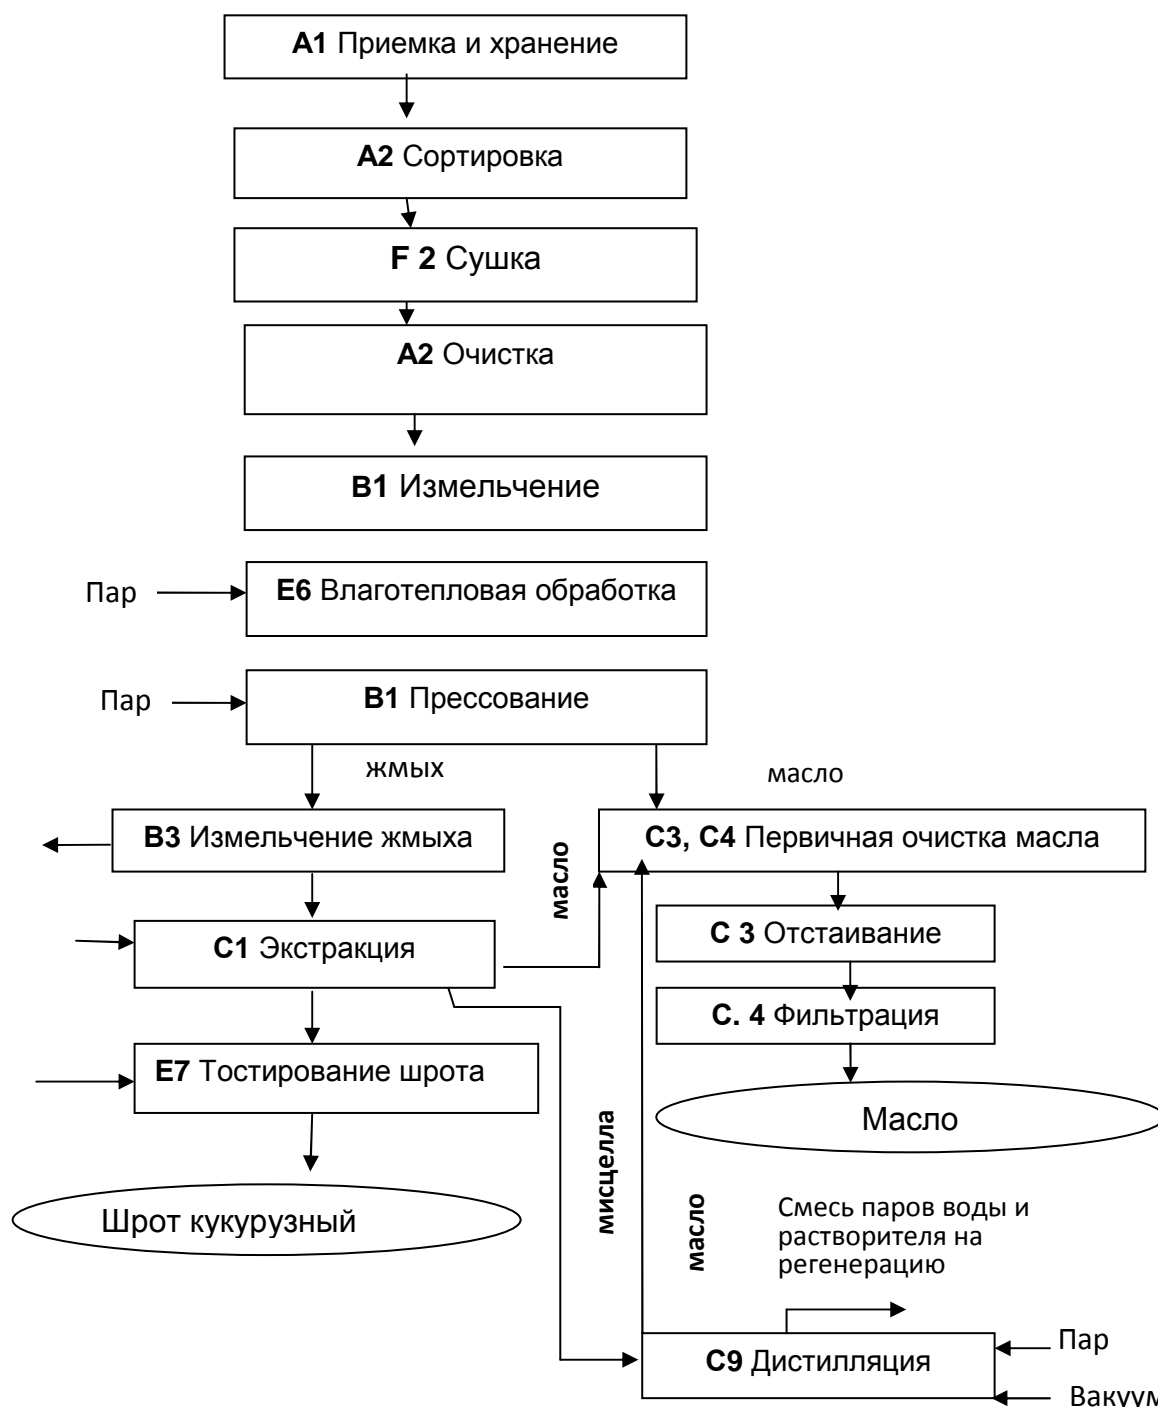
**A1** Приемка и хранение

**A2** Сортировка

**F 2** Сушка

**A2** Очистка

**B1** Измельчение

Пар

**E6** Влаготепловая обработка

Пар

**B1** Прессование

жмых

масло

**B3** Измельчение жмыха

**C3, C4** Первичная очистка масла

масло

**C1** Экстракция

**C 3** Отстаивание

**C. 4** Фильтрация

**E7** Тостирование шрота

Масло

мисцела

Шрот кукурузный

масло

Смесь паров воды и растворителя на регенерацию

**C9** Дистилляция

Пар

Вакуум